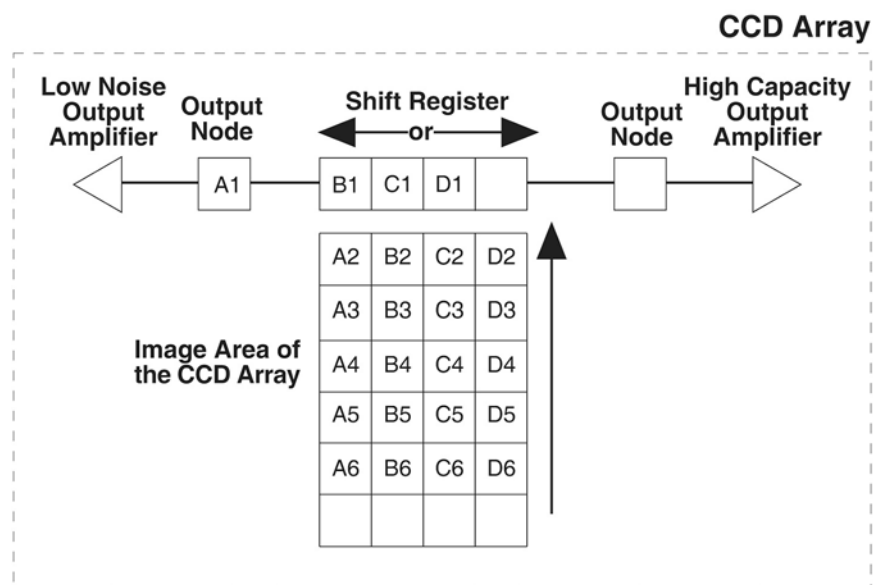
CCD Array

Low Noise Output Amplifier

Output Node

Shift Register
or

Output Node

High Capacity Output Amplifier

A1

| B1 | C1 | D1 | |
|---|---|---|---|

| A2 | B2 | C2 | D2 |
|---|---|---|---|
| A3 | B3 | C3 | D3 |
| A4 | B4 | C4 | D4 |
| A5 | B5 | C5 | D5 |
| A6 | B6 | C6 | D6 |
| | | | |

Image Area of the CCD Array